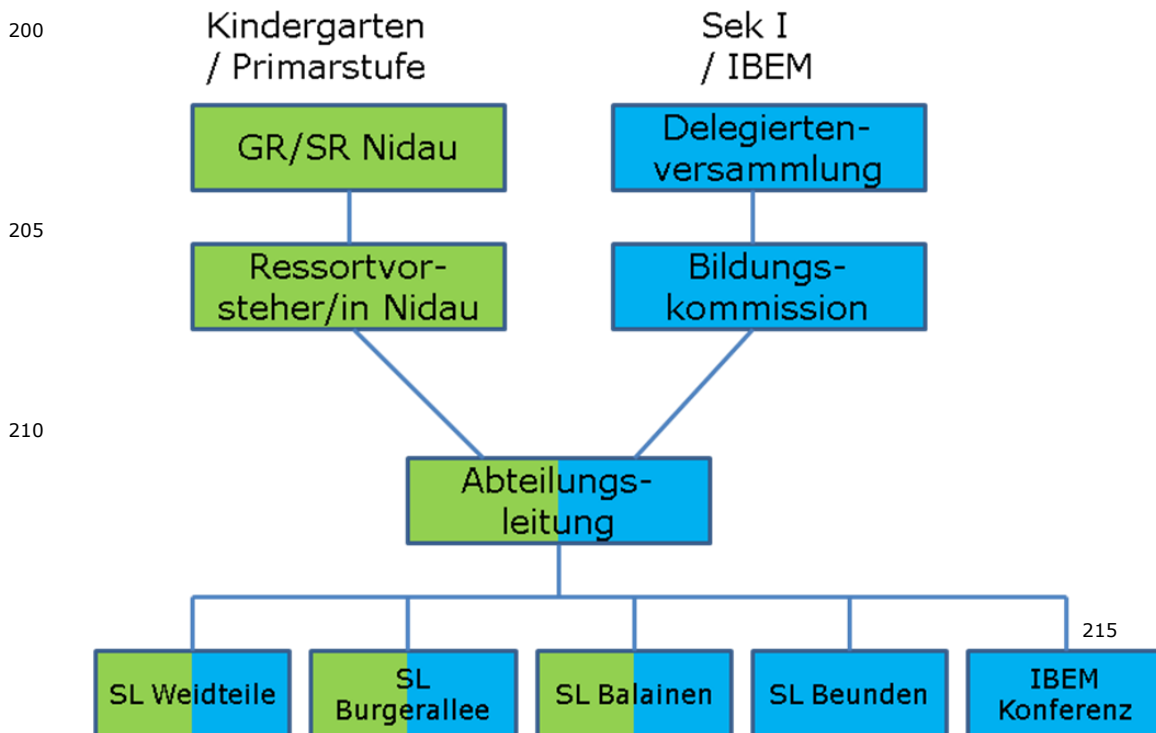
200

Kindergarten / Primarstufe

Sek I / IBEM

GR/SR Nidau

Delegiertenversammlung

205

Ressortvorsteher/in Nidau

Bildungskommission

210

Abteilungsleitung

215

SL Weidteile

SL Burgerallee

SL Balainen

SL Beunden

IBEM Konferenz